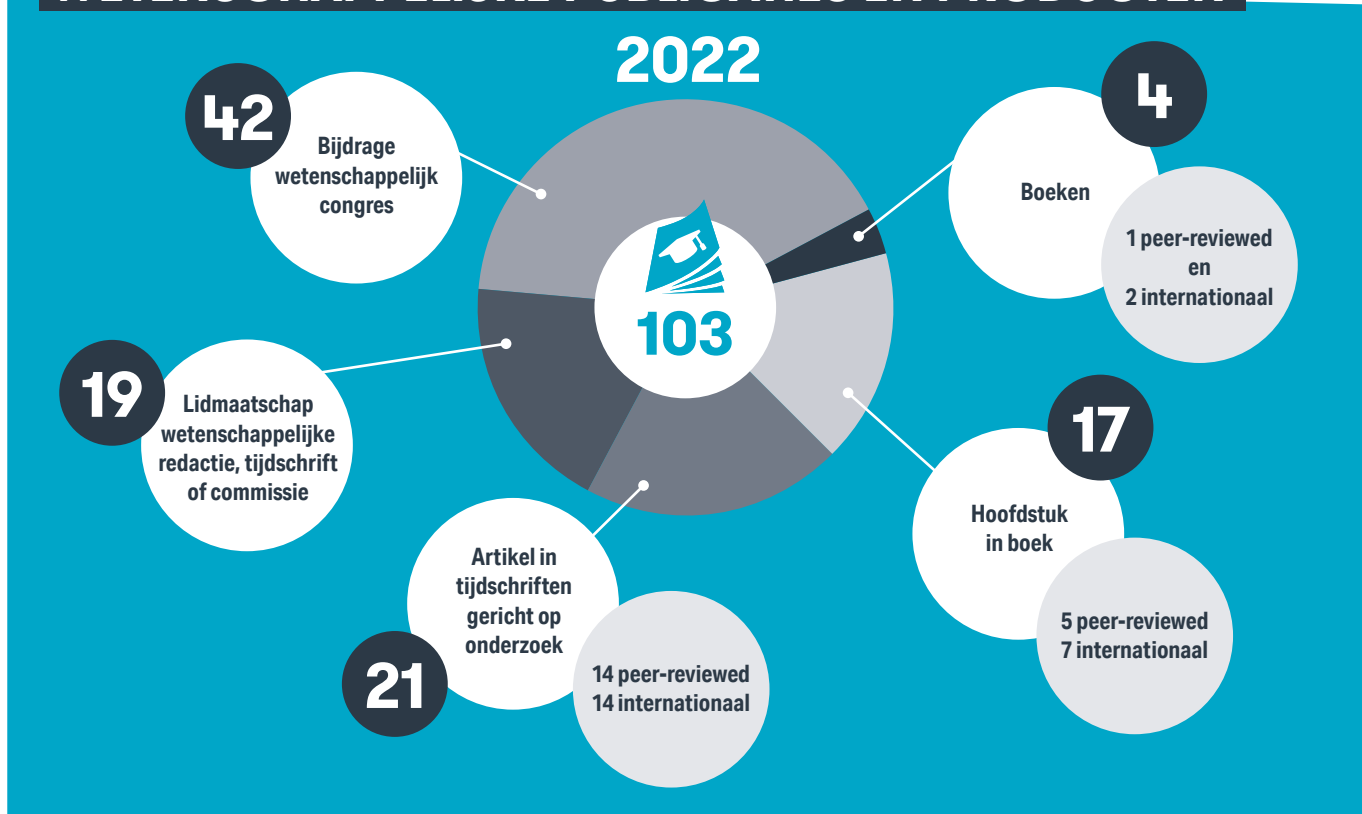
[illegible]

2022

42
Bijdrage wetenschappelijk congres

4
Boeken

1 peer-reviewed en 2 internationaal

103

19
Lidmaatschap wetenschappelijke redactie, tijdschrift of commissie

17
Hoofdstuk in boek

5 peer-reviewed
7 internationaal

Artikel in tijdschriften gericht op onderzoek

21

14 peer-reviewed
14 internationaal